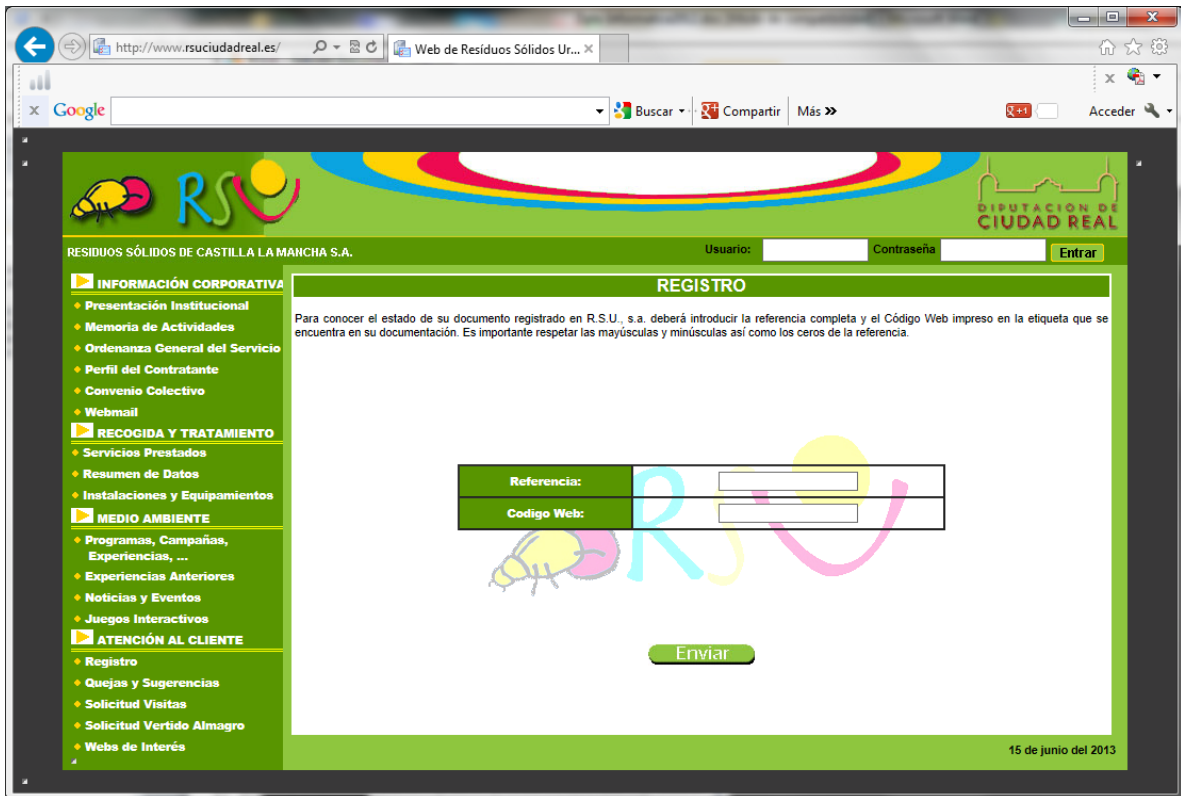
http://www.rsuciudadreal.es/

Web de Resíduos Sólidos Ur... ×

Google

Buscar

Compartir

Más »

Acceder

RSU

DIPUTACION DE CIUDAD REAL

RESIDUOS SÓLIDOS DE CASTILLA LA MANCHA S.A.

Usuario:

Contraseña

Entrar

INFORMACIÓN CORPORATIVA
Presentación Institucional
Memoria de Actividades
Ordenanza General del Servicio
Perfil del Contratante
Convenio Colectivo
Webmail

RECOGIDA Y TRATAMIENTO
Servicios Prestados
Resumen de Datos
Instalaciones y Equipamientos

MEDIO AMBIENTE
Programas, Campañas, Experiencias, ...
Experiencias Anteriores
Noticias y Eventos
Juegos Interactivos

ATENCIÓN AL CLIENTE
Registro
Quejas y Sugerencias
Solicitud Visitas
Solicitud Vertido Almagro
Webs de Interés

REGISTRO

Para conocer el estado de su documento registrado en R.S.U., s.a. deberá introducir la referencia completa y el Código Web impreso en la etiqueta que se encuentra en su documentación. Es importante respetar las mayúsculas y minúsculas así como los ceros de la referencia.

| Referencia: | |
|---|---|
| Codigo Web: | |

Enviar

15 de junio del 2013